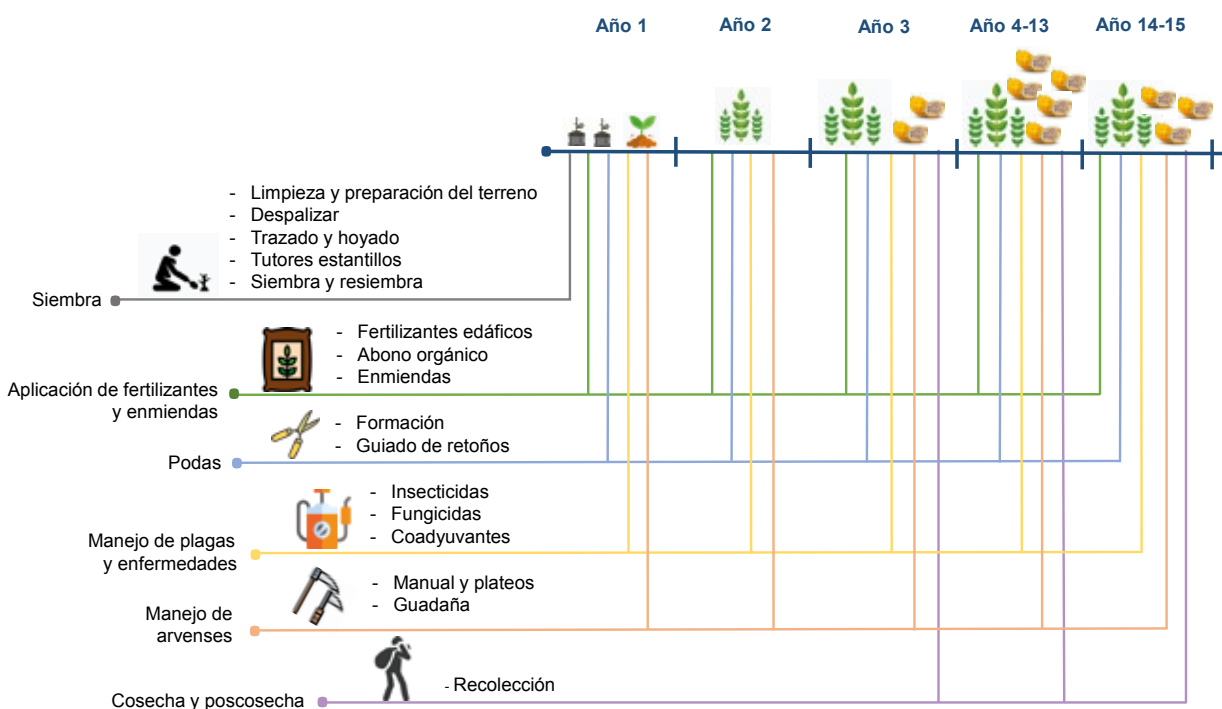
Año 1
Año 2
Año 3
Año 4-13
Año 14-15

- Limpieza y preparación del terreno
- Despalizar
- Trazado y hoyado
- Tutores estantillos
- Siembra y resiembra

Siembra

- Fertilizantes edáficos
- Abono orgánico
- Enmiendas

Aplicación de fertilizantes y enmiendas

- Formación
- Guiado de retoños

Podas

- Insecticidas
- Fungicidas
- Coadyuvantes

Manejo de plagas y enfermedades

- Manual y plateos
- Guadaña

Manejo de arvenses

- Recolección

Cosecha y poscosecha